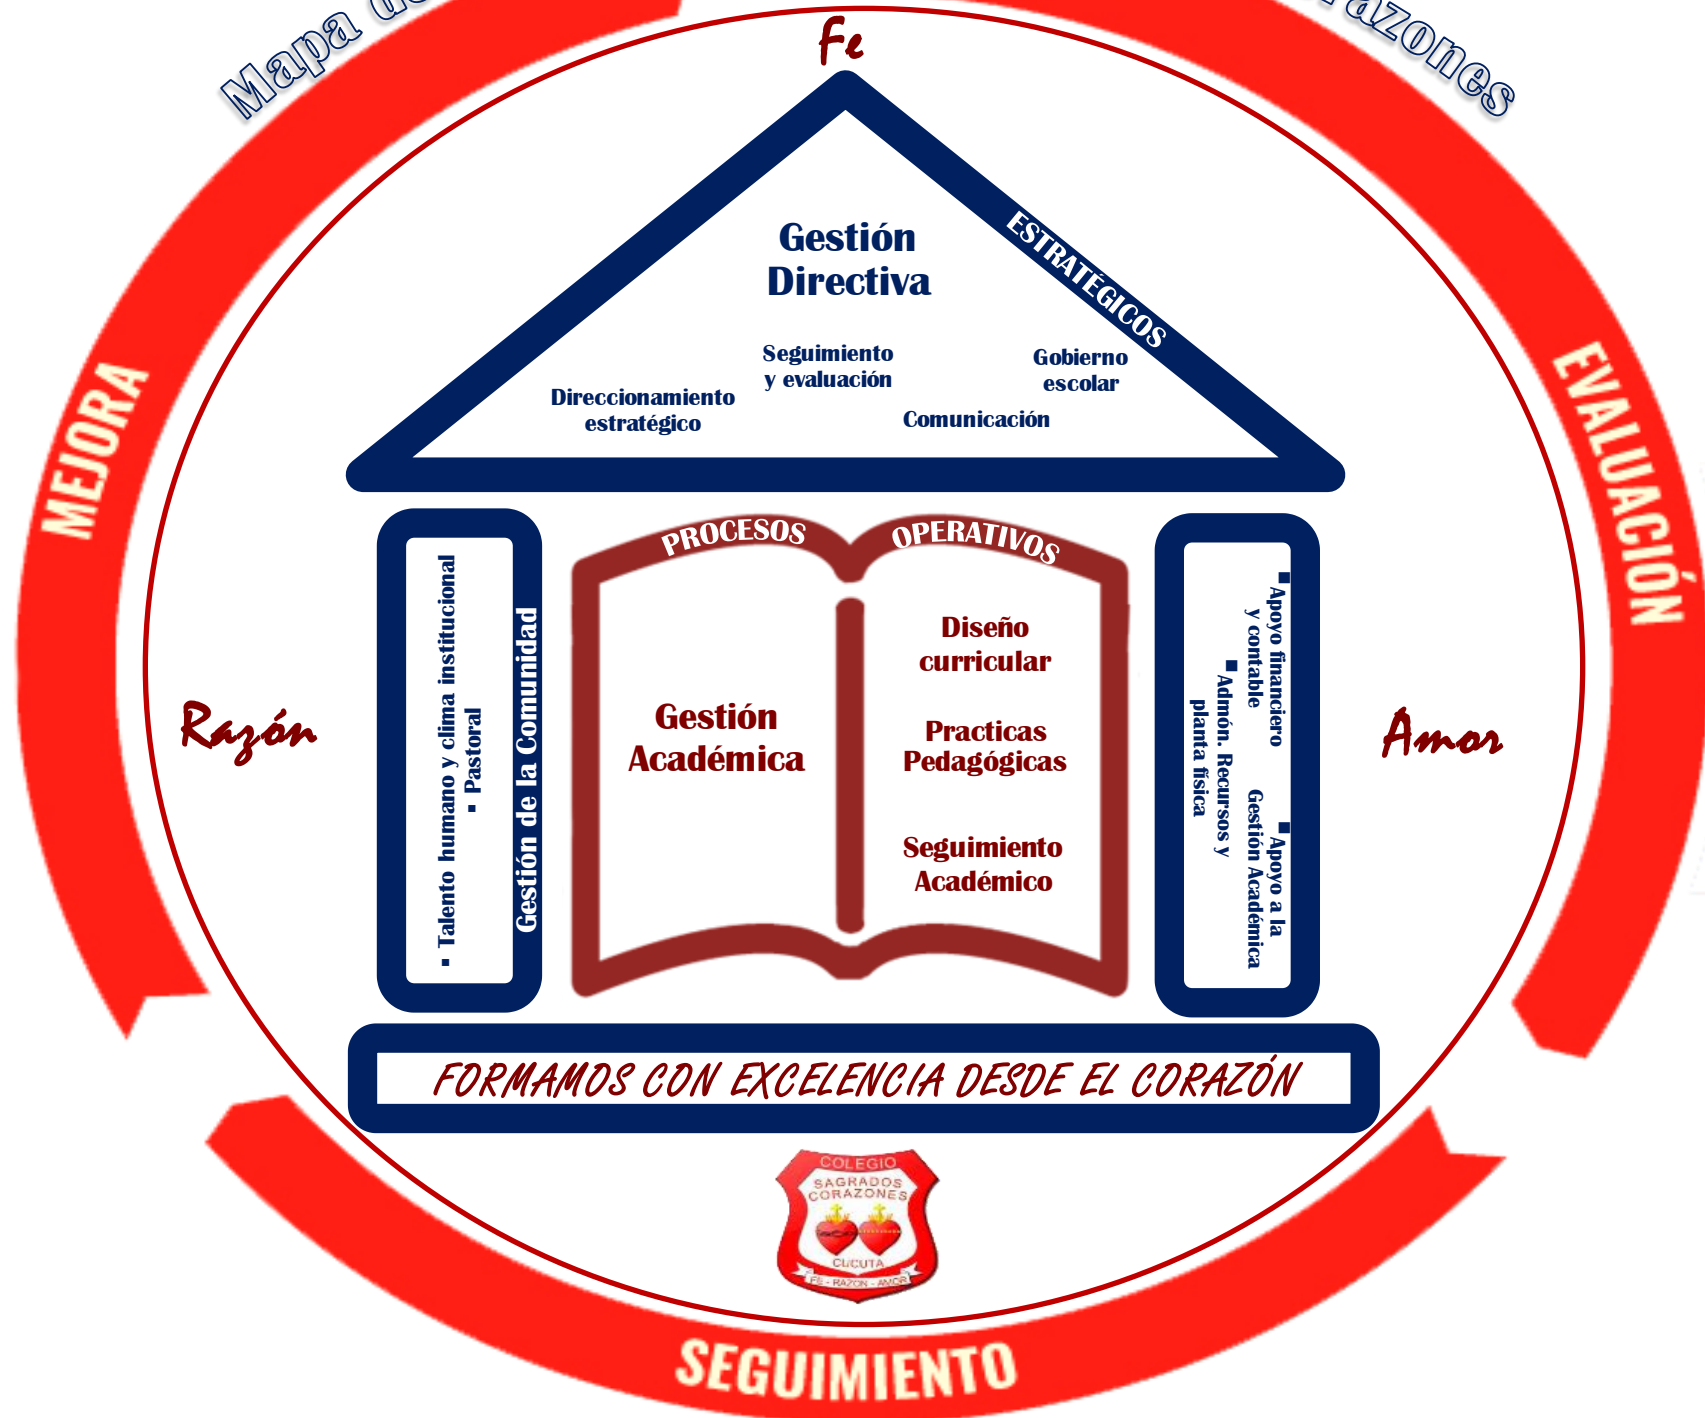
Mapa de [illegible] razones

Fe

ESTRATÉGICOS

Gestión Directiva

Seguimiento y evaluación

Gobierno escolar

Direccionamiento estratégico

Comunicación

MEJORA

EVALUACIÓN

PROCESOS OPERATIVOS

Gestión de la Comunidad

▪ Talento humano y clima institucional
▪ Pastoral

Gestión Académica

Diseño curricular

Practicas Pedagógicas

Seguimiento Académico

▪ Apoyo financiero y contable
▪ Admón. Recursos y planta física
▪ Apoyo a la Gestión Académica

Razón

Amor

FORMAMOS CON EXCELENCIA DESDE EL CORAZÓN

COLEGIO SAGRADOS CORAZONES CUCUTA FE - RAZON - AMOR

SEGUIMIENTO